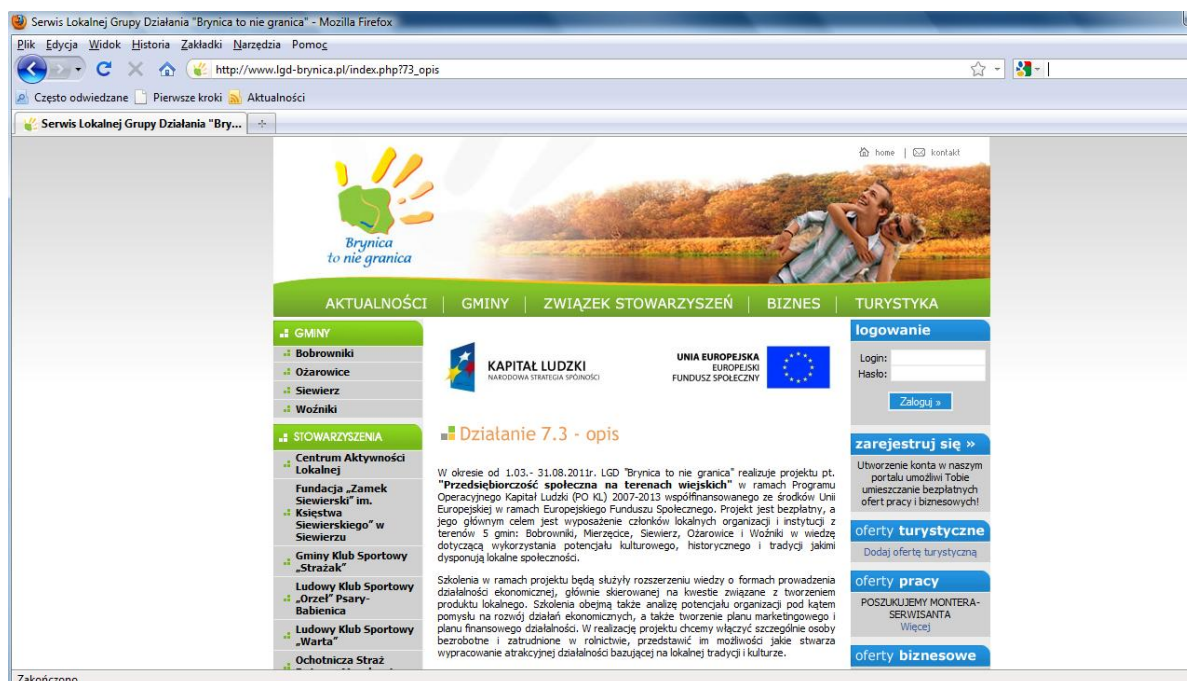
Serwis Lokalnej Grupy Działania "Brynica to nie granica" - Mozilla Firefox

Plik Edycja Widok Historia Zakładki Narzędzia Pomoc

http://www.lgd-brynica.pl/index.php?73_opis

Często odwiedzane Pierwsze kroki Aktualności

Serwis Lokalnej Grupy Działania "Bry...

home | kontakt

Brynica to nie granica

AKTUALNOŚCI | GMINY | ZWIĄZEK STOWARZYSZEŃ | BIZNES | TURYSTYKA

GMINY
Bobrowniki
Ożarowice
Siewierz
Woźniki

STOWARZYSZENIA
Centrum Aktywności Lokalnej
Fundacja „Zamek Siewierski" im. Księstwa Siewierskiego" w Siewierzu
Gminy Klub Sportowy „Strażak"
Ludowy Klub Sportowy „Orzeł" Psary-Babienica
Ludowy Klub Sportowy „Warta"
Ochotnicza Straż

KAPITAŁ LUDZKI
NARODOWA STRATEGIA SPÓJNOŚCI

UNIA EUROPEJSKA
EUROPEJSKI FUNDUSZ SPOŁECZNY

Działanie 7.3 - opis

W okresie od 1.03.- 31.08.2011r. LGD "Brynica to nie granica" realizuje projektu pt. **"Przedsiębiorczość społeczna na terenach wiejskich"** w ramach Programu Operacyjnego Kapitał Ludzki (PO KL) 2007-2013 współfinansowanego ze środków Unii Europejskiej w ramach Europejskiego Funduszu Społecznego. Projekt jest bezpłatny, a jego głównym celem jest wyposażenie członków lokalnych organizacji i instytucji z terenów 5 gmin: Bobrowniki, Mierzęcice, Siewierz, Ożarowice i Woźniki w wiedzę dotyczącą wykorzystania potencjału kulturowego, historycznego i tradycji jakimi dysponują lokalne społeczności.

Szkolenia w ramach projektu będą służyły rozszerzeniu wiedzy o formach prowadzenia działalności ekonomicznej, głównie skierowanej na kwestie związane z tworzeniem produktu lokalnego. Szkolenia obejmą także analizę potencjału organizacji pod kątem pomysłu na rozwój działań ekonomicznych, a także tworzenie planu marketingowego i planu finansowego działalności. W realizację projektu chcemy włączyć szczególnie osoby bezrobotne i zatrudnione w rolnictwie, przedstawić im możliwości jakie stwarza wypracowanie atrakcyjnej działalności bazującej na lokalnej tradycji i kulturze.

logowanie
Login:
Hasło:
Zaloguj »

zarejestruj się »
Utworzenie konta w naszym portalu umożliwi Tobie umieszczanie bezpłatnych ofert pracy i biznesowych!

oferty turystyczne
Dodaj ofertę turystyczną

oferty pracy
POSZUKUJEMY MONTERA-SERWISANTA
Więcej

oferty biznesowe

Zakończono